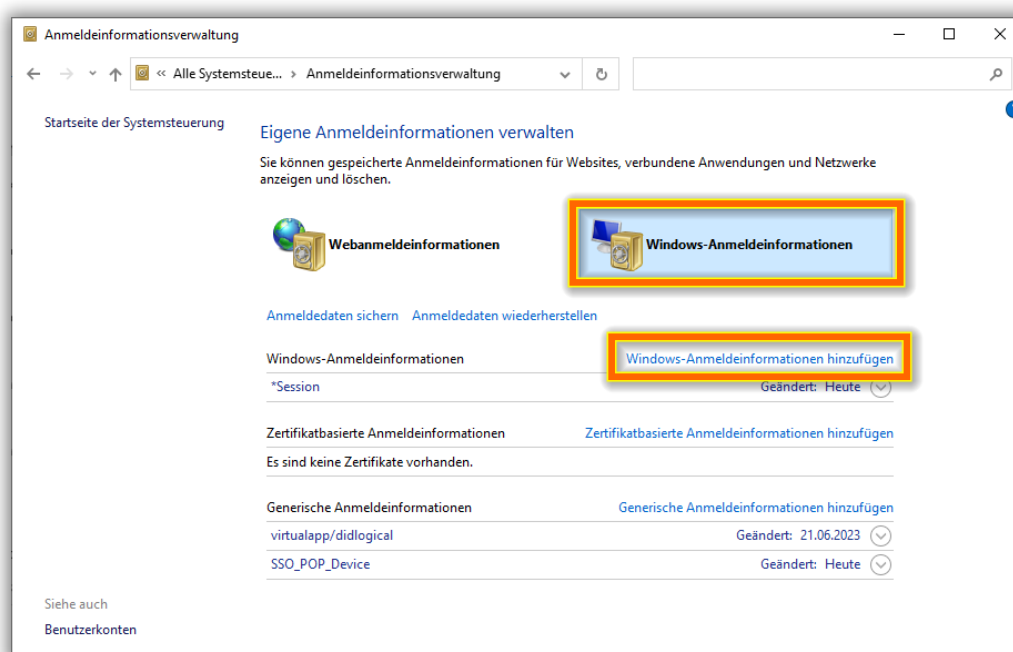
Anmeldeinformationsverwaltung

« Alle Systemsteue... › Anmeldeinformationsverwaltung

Startseite der Systemsteuerung

Eigene Anmeldeinformationen verwalten

Sie können gespeicherte Anmeldeinformationen für Websites, verbundene Anwendungen und Netzwerke anzeigen und löschen.

Webanmeldeinformationen

Windows-Anmeldeinformationen

Anmeldedaten sichern Anmeldedaten wiederherstellen

Windows-Anmeldeinformationen Windows-Anmeldeinformationen hinzufügen

*Session Geändert: Heute

Zertifikatbasierte Anmeldeinformationen Zertifikatbasierte Anmeldeinformationen hinzufügen

Es sind keine Zertifikate vorhanden.

Generische Anmeldeinformationen Generische Anmeldeinformationen hinzufügen

virtualapp/didlogical Geändert: 21.06.2023

SSO_POP_Device Geändert: Heute

Siehe auch

Benutzerkonten